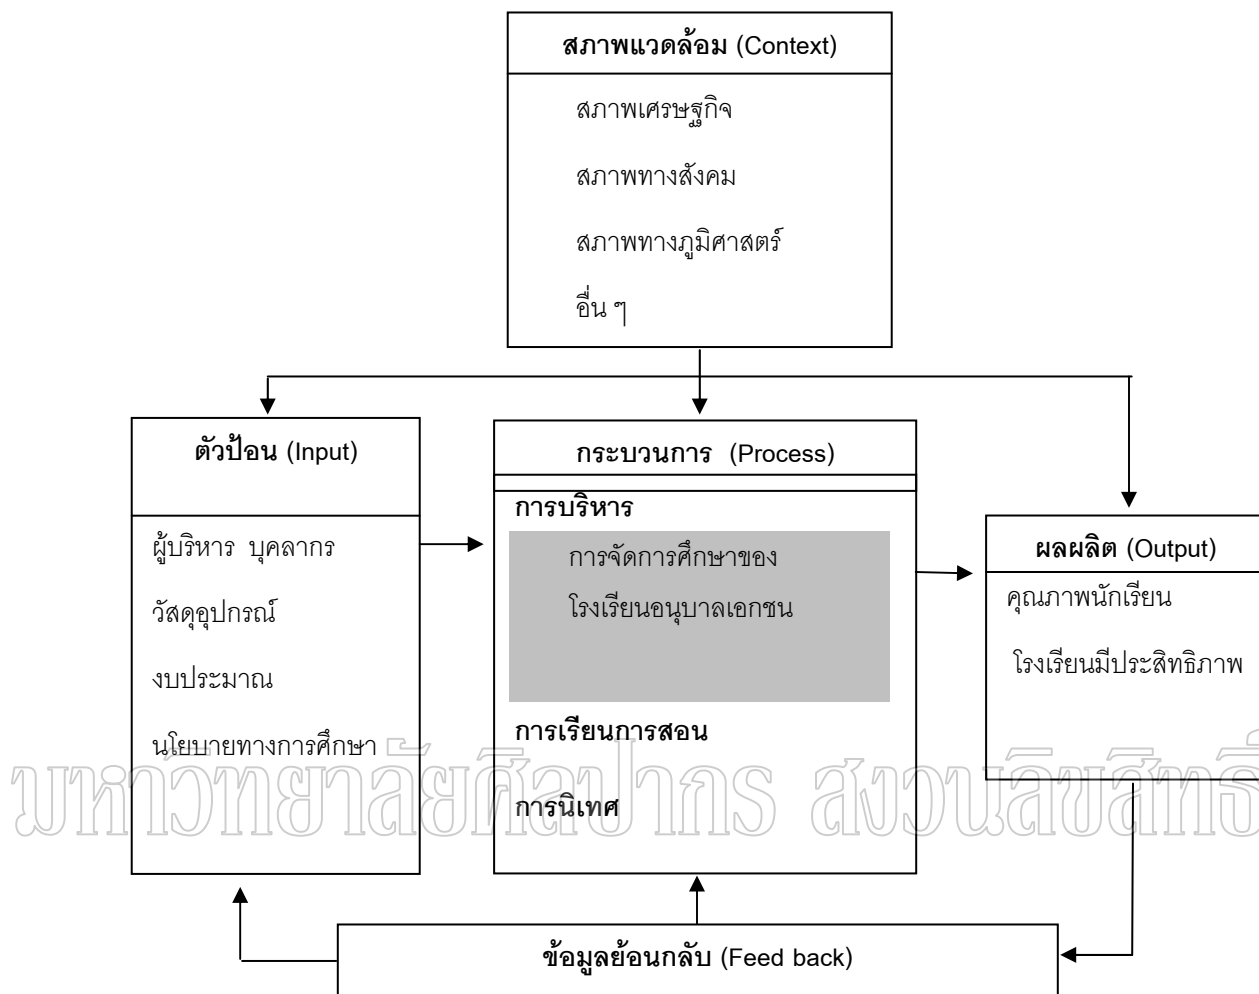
**สภาพแวดล้อม** (Context)

สภาพเศรษฐกิจ

สภาพทางสังคม

สภาพทางภูมิศาสตร์

อื่น ๆ

**ตัวป้อน** (Input)

ผู้บริหาร บุคลากร

วัสดุอุปกรณ์

งบประมาณ

นโยบายทางการศึกษา

**กระบวนการ** (Process)

**การบริหาร**

การจัดการศึกษาของโรงเรียนอนุบาลเอกชน

**การเรียนการสอน**

**การนิเทศ**

**ผลผลิต** (Output)

คุณภาพนักเรียน

โรงเรียนมีประสิทธิภาพ

**ข้อมูลย้อนกลับ** (Feed back)

มหาวิทยาลัยศิลปากร สงวนลิขสิทธิ์